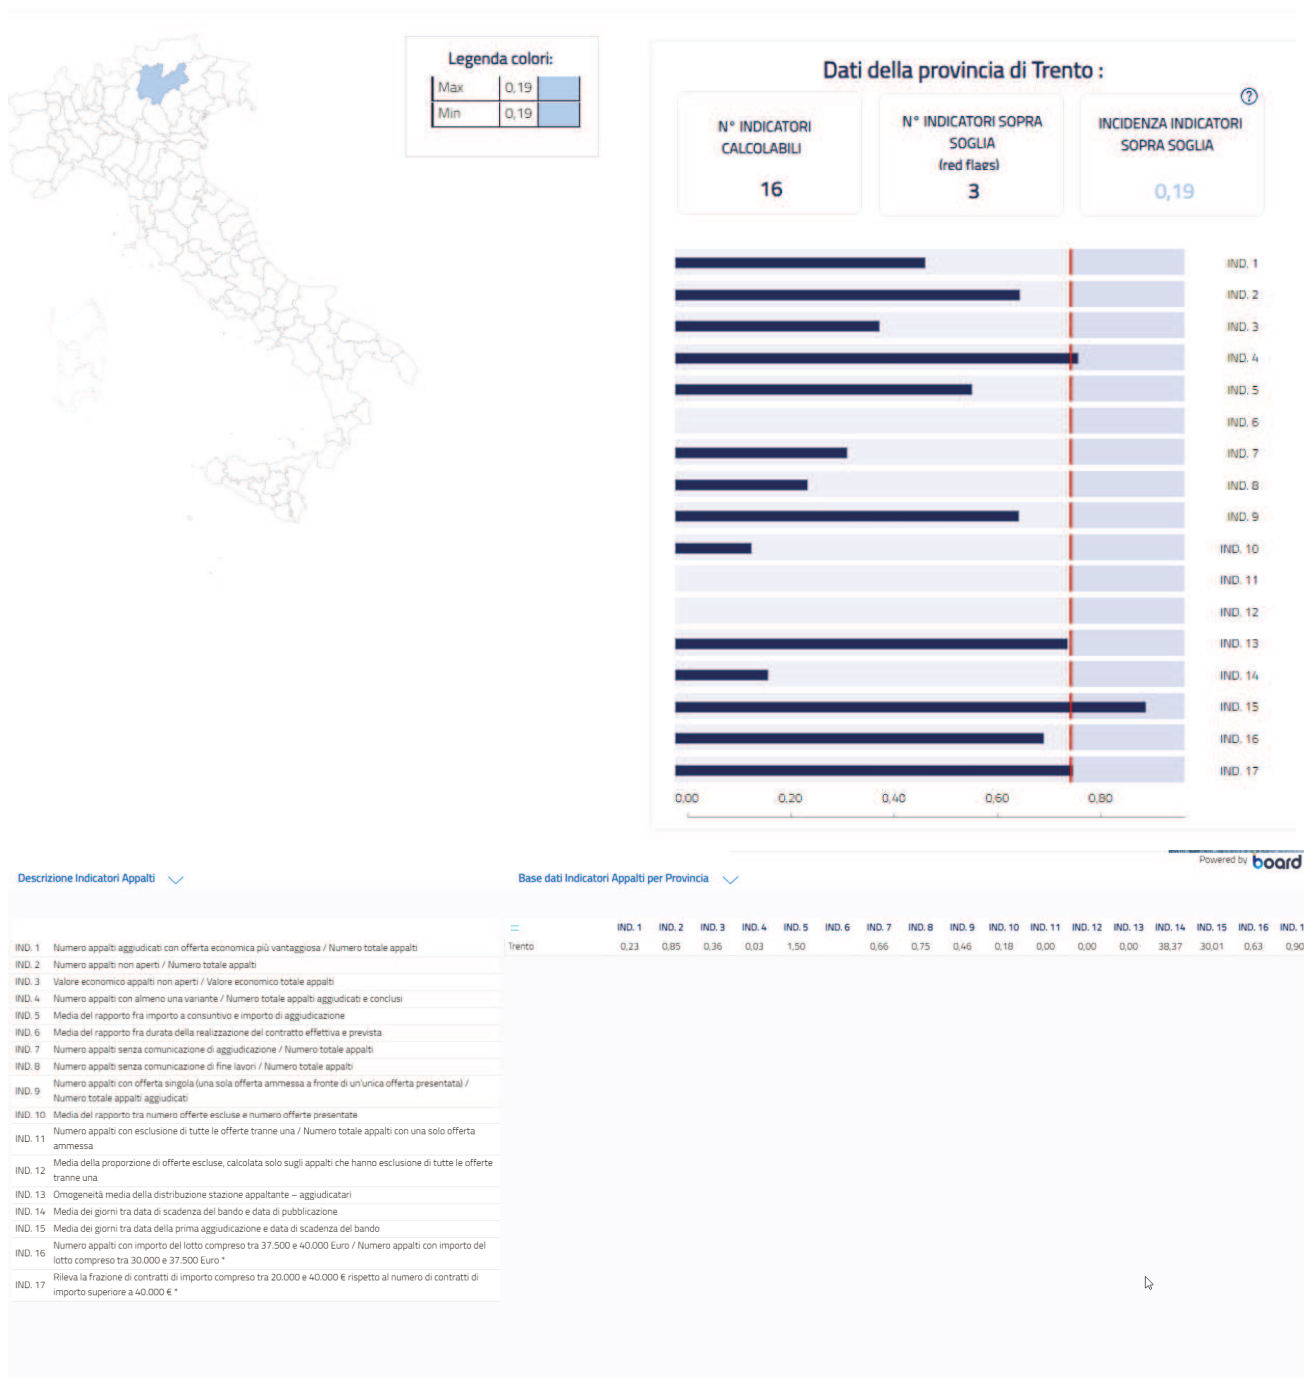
Legenda colori:

| Max | 0,19 |
|---|---|
| Min | 0,19 |

Dati della provincia di Trento :

N° INDICATORI CALCOLABILI
16

N° INDICATORI SOPRA SOGLIA (red flags)
3

INCIDENZA INDICATORI SOPRA SOGLIA
0,19

IND. 1
IND. 2
IND. 3
IND. 4
IND. 5
IND. 6
IND. 7
IND. 8
IND. 9
IND. 10
IND. 11
IND. 12
IND. 13
IND. 14
IND. 15
IND. 16
IND. 17

0,00 0,20 0,40 0,60 0,80

Powered by board

Descrizione Indicatori Appalti

| | |
|---|---|
| IND. 1 | Numero appalti aggiudicati con offerta economica più vantaggiosa / Numero totale appalti |
| IND. 2 | Numero appalti non aperti / Numero totale appalti |
| IND. 3 | Valore economico appalti non aperti / Valore economico totale appalti |
| IND. 4 | Numero appalti con almeno una variante / Numero totale appalti aggiudicati e conclusi |
| IND. 5 | Media del rapporto fra importo a consuntivo e importo di aggiudicazione |
| IND. 6 | Media del rapporto fra durata della realizzazione del contratto effettiva e prevista |
| IND. 7 | Numero appalti senza comunicazione di aggiudicazione / Numero totale appalti |
| IND. 8 | Numero appalti senza comunicazione di fine lavori / Numero totale appalti |
| IND. 9 | Numero appalti con offerta singola (una sola offerta ammessa a fronte di un'unica offerta presentata) / Numero totale appalti aggiudicati |
| IND. 10 | Media del rapporto tra numero offerte escluse e numero offerte presentate |
| IND. 11 | Numero appalti con esclusione di tutte le offerte tranne una / Numero totale appalti con una solo offerta ammessa |
| IND. 12 | Media della proporzione di offerte escluse, calcolata solo sugli appalti che hanno esclusione di tutte le offerte tranne una |
| IND. 13 | Omogeneità media della distribuzione stazione appaltante – aggiudicatari |
| IND. 14 | Media dei giorni tra data di scadenza del bando e data di pubblicazione |
| IND. 15 | Media dei giorni tra data della prima aggiudicazione e data di scadenza del bando |
| IND. 16 | Numero appalti con importo del lotto compreso tra 37.500 e 40.000 Euro / Numero appalti con importo del lotto compreso tra 30.000 e 37.500 Euro * |
| IND. 17 | Rileva la frazione di contratti di importo compreso tra 20.000 e 40.000 € rispetto al numero di contratti di importo superiore a 40.000 € * |

Base dati Indicatori Appalti per Provincia

| = | IND. 1 | IND. 2 | IND. 3 | IND. 4 | IND. 5 | IND. 6 | IND. 7 | IND. 8 | IND. 9 | IND. 10 | IND. 11 | IND. 12 | IND. 13 | IND. 14 | IND. 15 | IND. 16 | IND. 1 |
|---|---|---|---|---|---|---|---|---|---|---|---|---|---|---|---|---|---|
| Trento | 0,23 | 0,85 | 0,36 | 0,03 | 1,50 | | 0,66 | 0,75 | 0,46 | 0,18 | 0,00 | 0,00 | 0,00 | 38,37 | 30,01 | 0,63 | 0,90 |